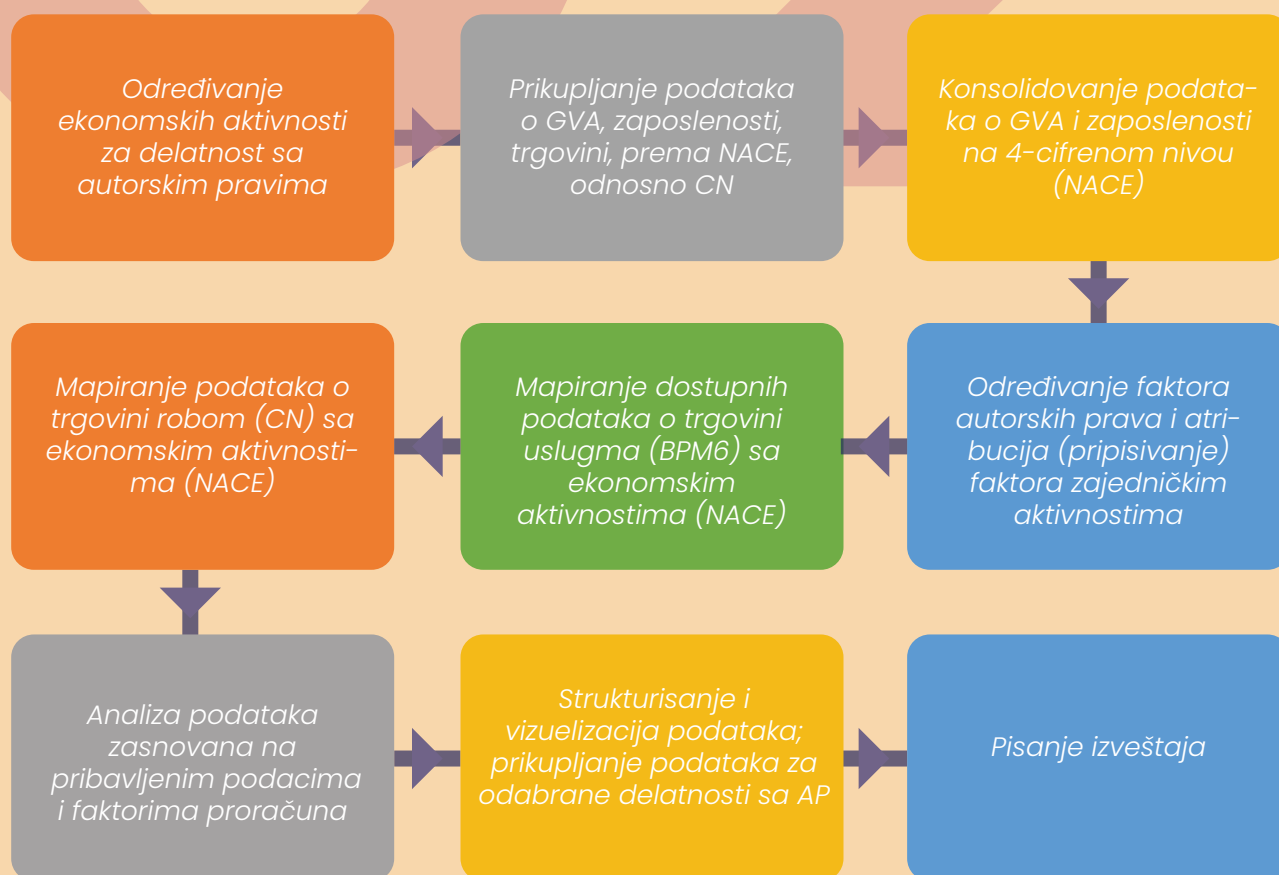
Određivanje ekonomskih aktivnosti za delatnost sa autorskim pravima

Prikupljanje podataka o GVA, zaposlenosti, trgovini, prema NACE, odnosno CN

Konsolidovanje podataka o GVA i zaposlenosti na 4-cifrenom nivou (NACE)

Određivanje faktora autorskih prava i atribucija (pripisivanje) faktora zajedničkim aktivnostima

Mapiranje dostupnih podataka o trgovini uslugma (BPM6) sa ekonomskim aktivnostima (NACE)

Mapiranje podataka o trgovini robom (CN) sa ekonomskim aktivnostima (NACE)

Analiza podataka zasnovana na pribavljenim podacima i faktorima proračuna

Strukturisanje i vizuelizacija podataka; prikupljanje podataka za odabrane delatnosti sa AP

Pisanje izveštaja